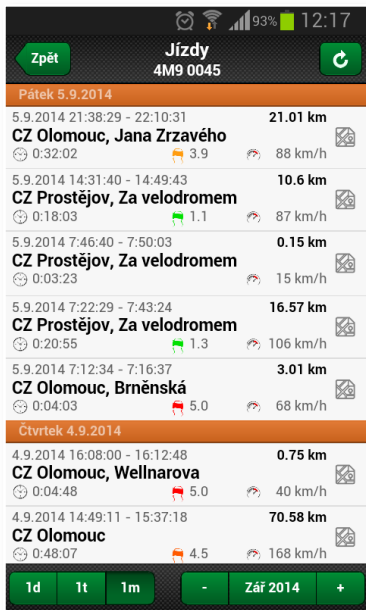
93% 12:17

Zpět

Jízdy
4M9 0045

Pátek 5.9.2014

5.9.2014 21:38:29 - 22:10:31
21.01 km
CZ Olomouc, Jana Zrzavého
0:32:02
3.9
88 km/h

5.9.2014 14:31:40 - 14:49:43
10.6 km
CZ Prostějov, Za velodromem
0:18:03
1.1
87 km/h

5.9.2014 7:46:40 - 7:50:03
0.15 km
CZ Prostějov, Za velodromem
0:03:23
15 km/h

5.9.2014 7:22:29 - 7:43:24
16.57 km
CZ Prostějov, Za velodromem
0:20:55
1.3
106 km/h

5.9.2014 7:12:34 - 7:16:37
3.01 km
CZ Olomouc, Brněnská
0:04:03
5.0
68 km/h

Čtvrtek 4.9.2014

4.9.2014 16:08:00 - 16:12:48
0.75 km
CZ Olomouc, Wellnarova
0:04:48
5.0
40 km/h

4.9.2014 14:49:11 - 15:37:18
70.58 km
CZ Olomouc
0:48:07
4.5
168 km/h

1d
1t
1m
-
Zář 2014
+